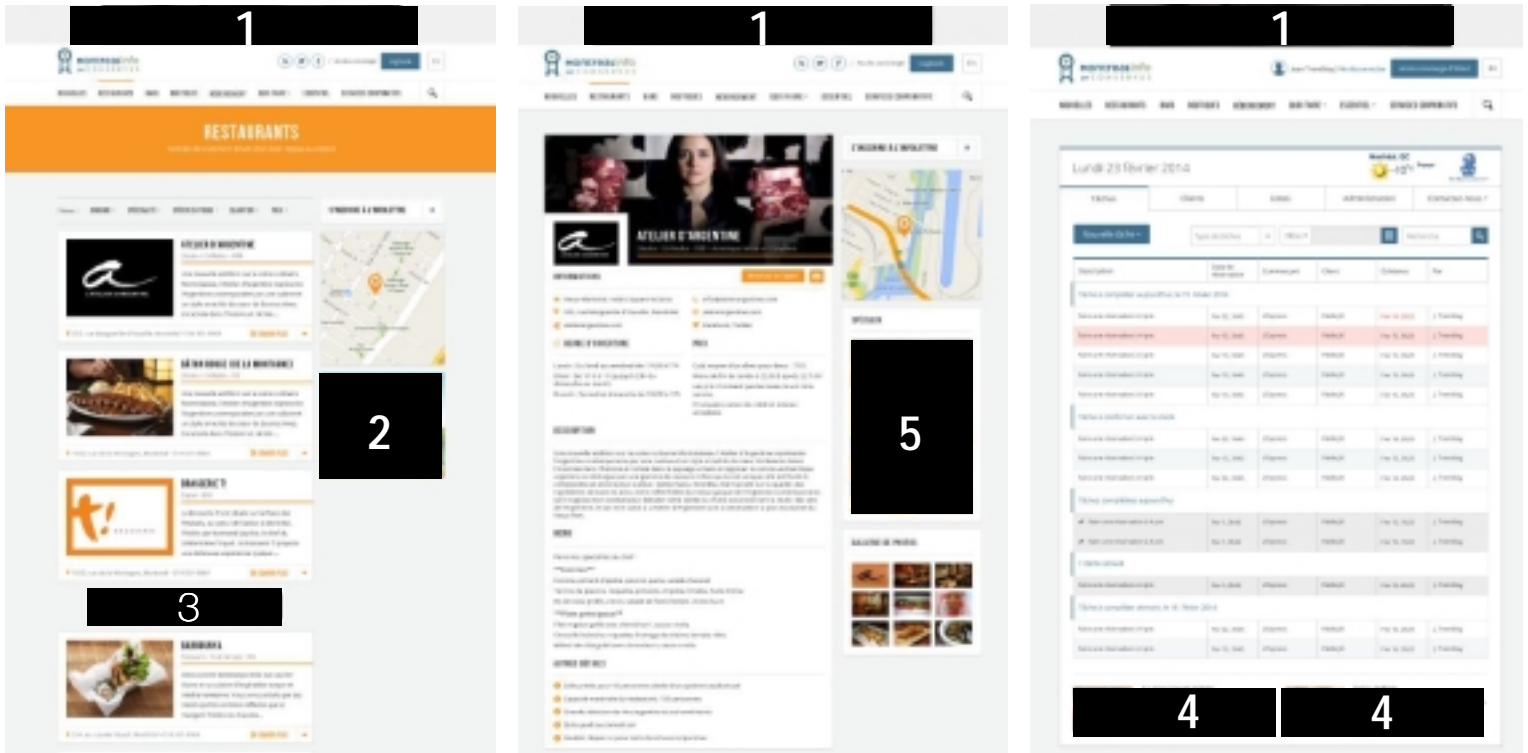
1

RESTAURANTS

ATELIER D'ARGENTINE

BÂTON ROUGE DE LA MONTAGNE

2

BRASSERIE T!

3

SAMBUKA

1

ATELIER D'ARGENTINE

INFORMATIONS

HEURES D'OUVERTURE

PRIX

DESCRIPTION

MENU

AUTRES DÉTAILS

5

GALERIE DE PHOTOS

1

Lundi 23 février 2014

4

4